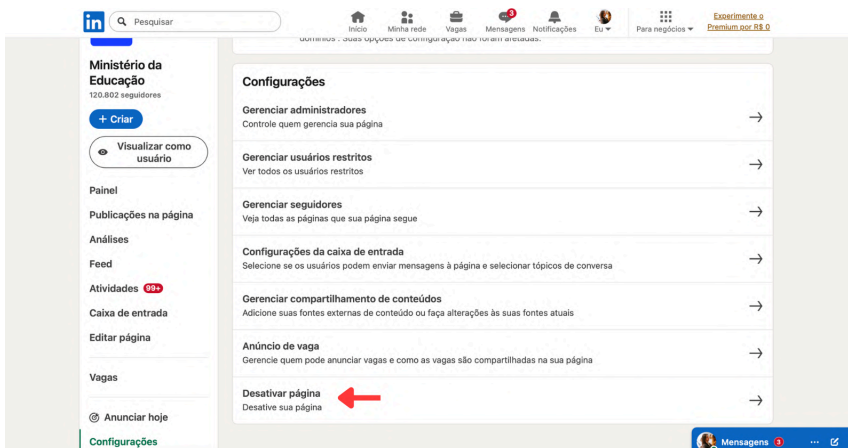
in Pesquisar

Início Minha rede Vagas 3 Mensagens Notificações Eu Para negócios Experimente o Premium por R$ 0

domínios". Suas opções de configuração não foram afetadas.

Ministério da Educação
120.802 seguidores

+ Criar

Visualizar como usuário

Painel
Publicações na página
Análises
Feed
Atividades 99+
Caixa de entrada
Editar página

Vagas

Anunciar hoje
Configurações

Configurações

Gerenciar administradores
Controle quem gerencia sua página

Gerenciar usuários restritos
Ver todos os usuários restritos

Gerenciar seguidores
Veja todas as páginas que sua página segue

Configurações da caixa de entrada
Selecione se os usuários podem enviar mensagens à página e selecionar tópicos de conversa

Gerenciar compartilhamento de conteúdos
Adicione suas fontes externas de conteúdo ou faça alterações às suas fontes atuais

Anúncio de vaga
Gerencie quem pode anunciar vagas e como as vagas são compartilhadas na sua página

Desativar página
Desative sua página

Mensagens 3